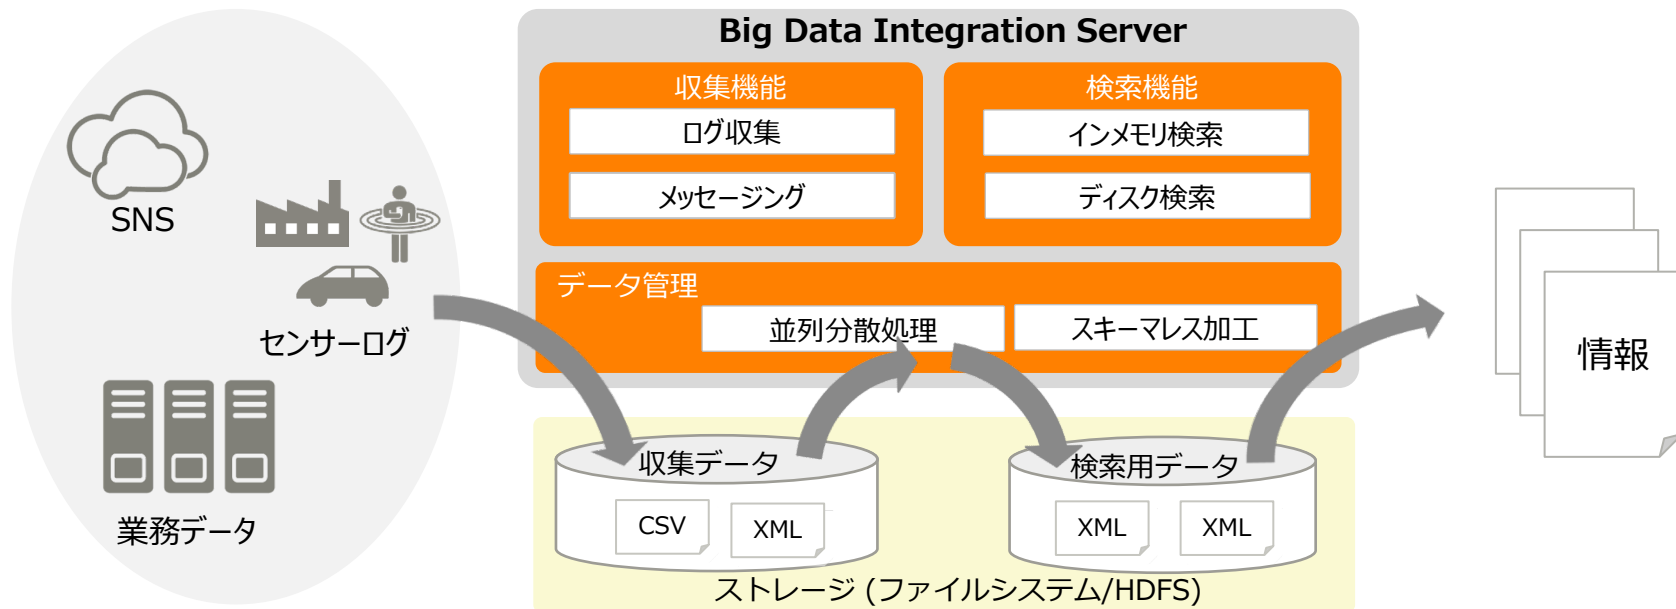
SNS

センサーログ

業務データ

Big Data Integration Server

収集機能

ログ収集

メッセージング

検索機能

インメモリ検索

ディスク検索

データ管理

並列分散処理

スキーマレス加工

収集データ

CSV

XML

検索用データ

XML

XML

ストレージ (ファイルシステム/HDFS)

情報